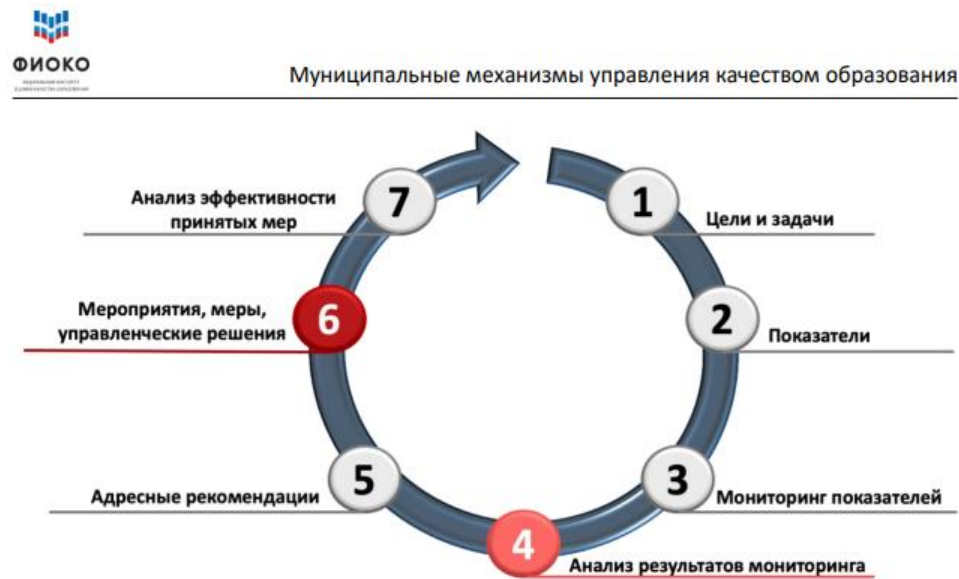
ФИОКО

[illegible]

Муниципальные механизмы управления качеством образования

Анализ эффективности принятых мер
7

1
Цели и задачи

Мероприятия, меры, управленческие решения
6

2
Показатели

5
Адресные рекомендации

3
Мониторинг показателей

4
Анализ результатов мониторинга